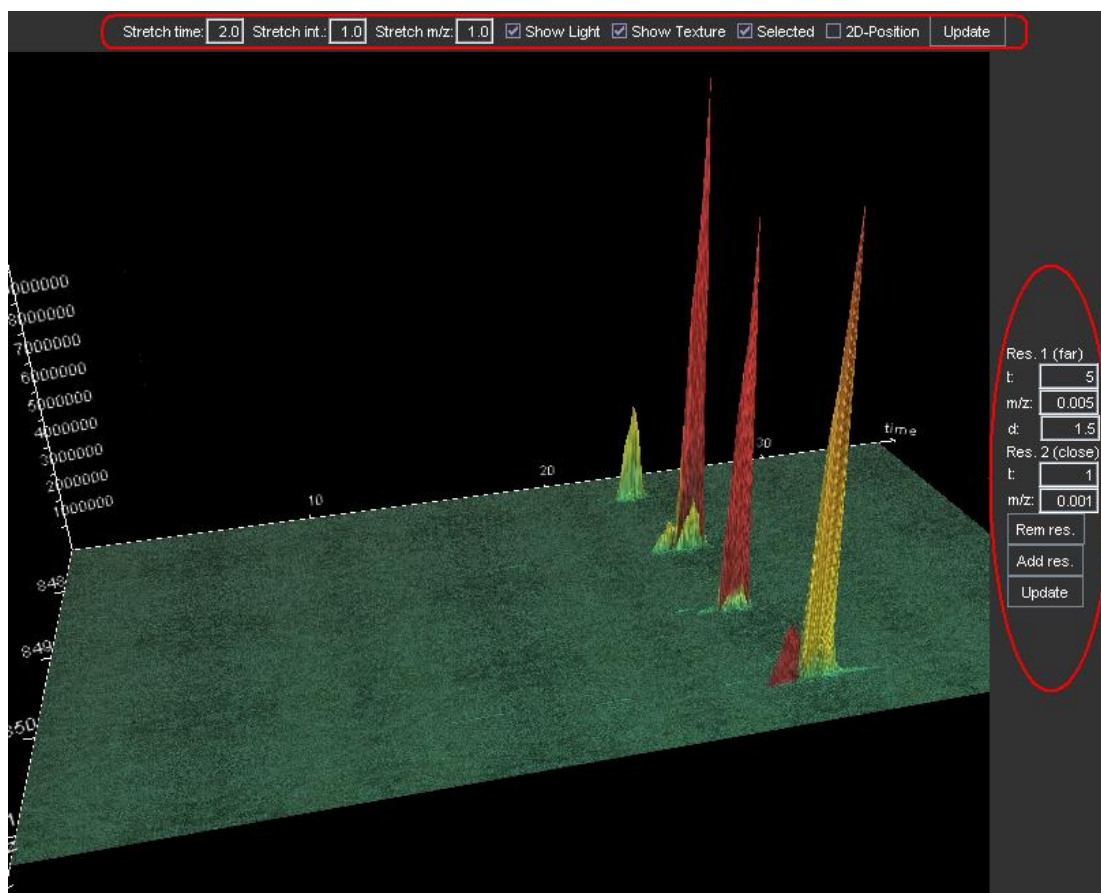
Stretch time: 2.0 Stretch int.: 1.0 Stretch m/z: 1.0 ☑ Show Light ☑ Show Texture ☑ Selected ☐ 2D-Position Update

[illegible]000000
8000000
7000000
6000000
5000000
4000000
3000000
2000000
1000000

10
20
30
time

848
849
850
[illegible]

Res. 1 (far)
t: 5
m/z: 0.005
d: 1.5
Res. 2 (close)
t: 1
m/z: 0.001
Rem res.
Add res.
Update